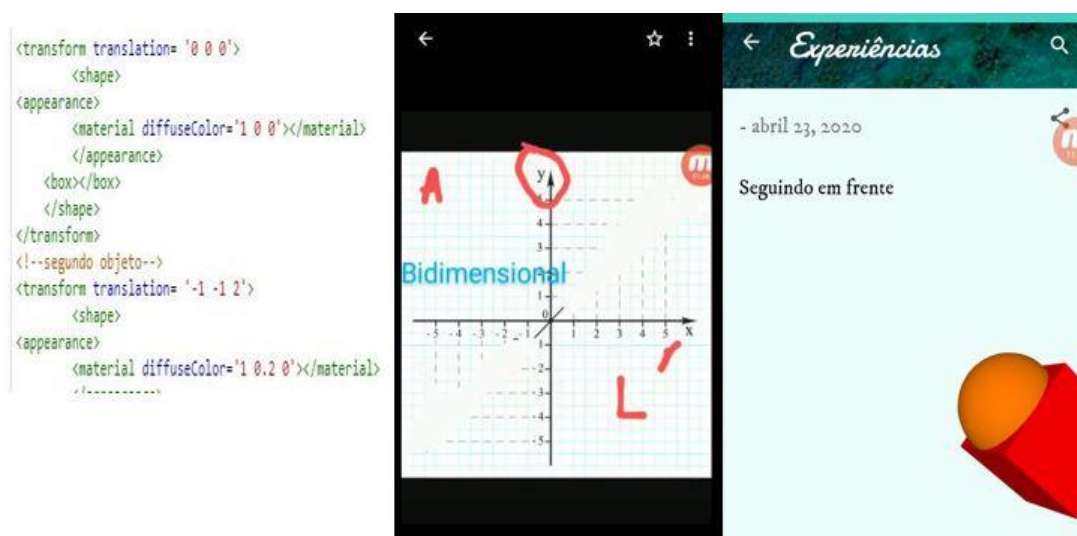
<transform translation= '0 0 0'>
<shape>
<appearance>
<material diffuseColor='1 0 0'></material>
</appearance>
<box></box>
</shape>
</transform>
<!--segundo objeto-->
<transform translation= '-1 -1 2'>
<shape>
<appearance>
<material diffuseColor='1 0.2 0'></material>
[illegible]

A
y
4
3
Bidimensional
1
0
-5 -4 -3 -2 -1
1 2 3 4 5
x
-1
-2
-3
-4
-5
L

Experiências

- abril 23, 2020

Seguindo em frente